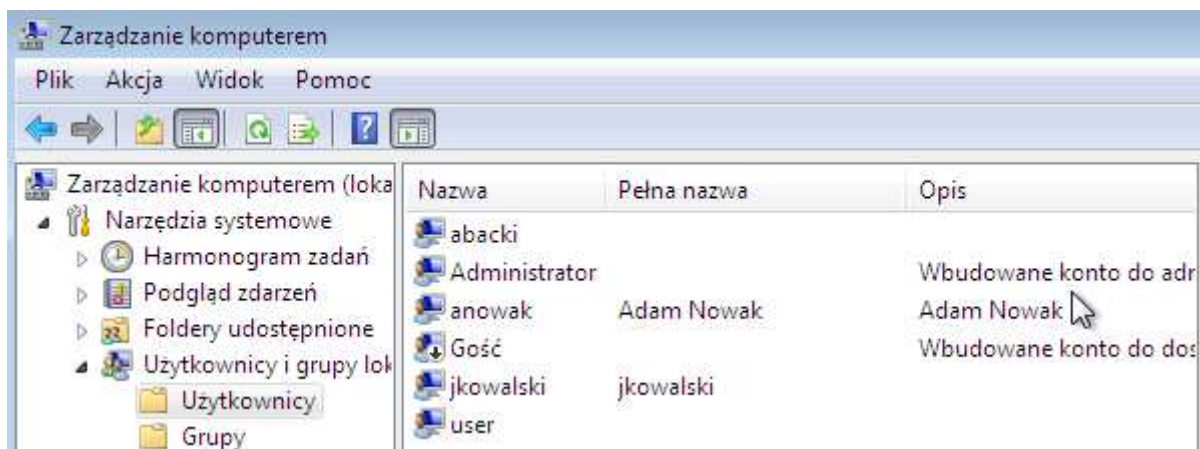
Zarządzanie komputerem

Plik Akcja Widok Pomoc

Zarządzanie komputerem (loka
Narzędzia systemowe
Harmonogram zadań
Podgląd zdarzeń
Foldery udostępnione
Użytkownicy i grupy lok
Użytkownicy
Grupy

| Nazwa | Pełna nazwa | Opis |
|---|---|---|
| abacki | | |
| Administrator | | Wbudowane konto do adr |
| anowak | Adam Nowak | Adam Nowak |
| Gość | | Wbudowane konto do dos |
| jkowalski | jkowalski | |
| user | | |